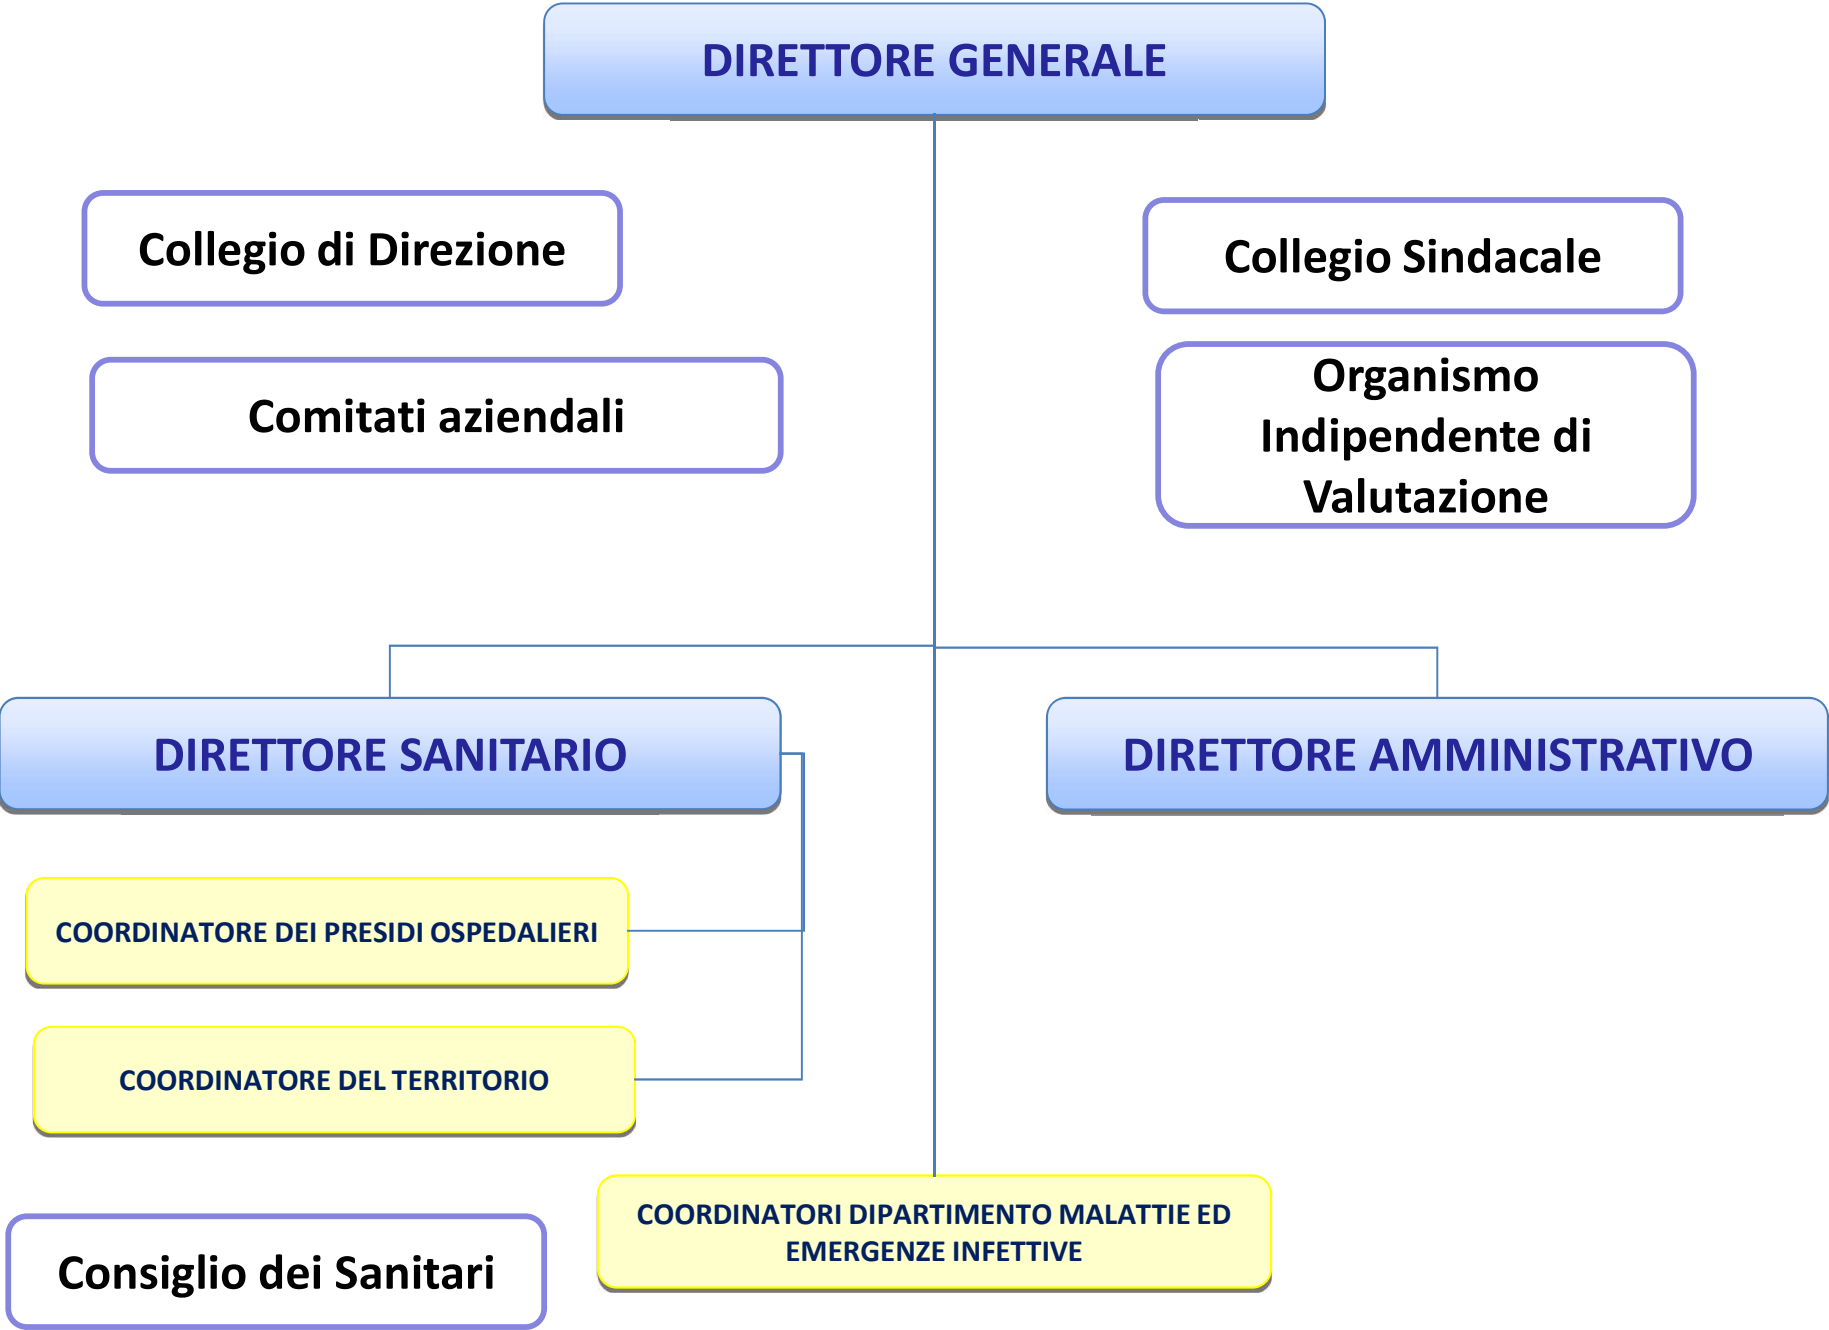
DIRETTORE GENERALE

Collegio di Direzione

Collegio Sindacale

Comitati aziendali

Organismo Indipendente di Valutazione

DIRETTORE SANITARIO

DIRETTORE AMMINISTRATIVO

COORDINATORE DEI PRESIDI OSPEDALIERI

COORDINATORE DEL TERRITORIO

Consiglio dei Sanitari

COORDINATORI DIPARTIMENTO MALATTIE ED EMERGENZE INFETTIVE